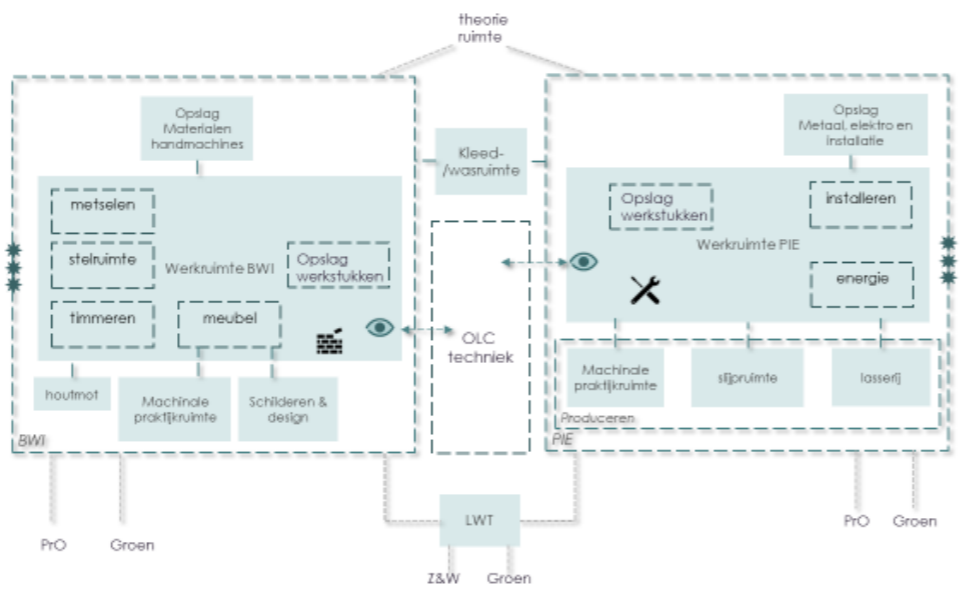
theorie ruimte

Opslag Materialen handmachines

metselen

stelruimte

Werkruimte BWI

Opslag werkstukken

timmeren

meubel

houtmot

Machinale praktijkruimte

Schilderen & design

BWI

Kleed- /wasruimte

OLC techniek

Opslag Metaal, elektro en installatie

Opslag werkstukken

installeren

Werkruimte PIE

energie

Machinale praktijkruimte

slijpruimte

lasserij

Produceren

PIE

LWT

PrO

Groen

Z&W

Groen

PrO

Groen